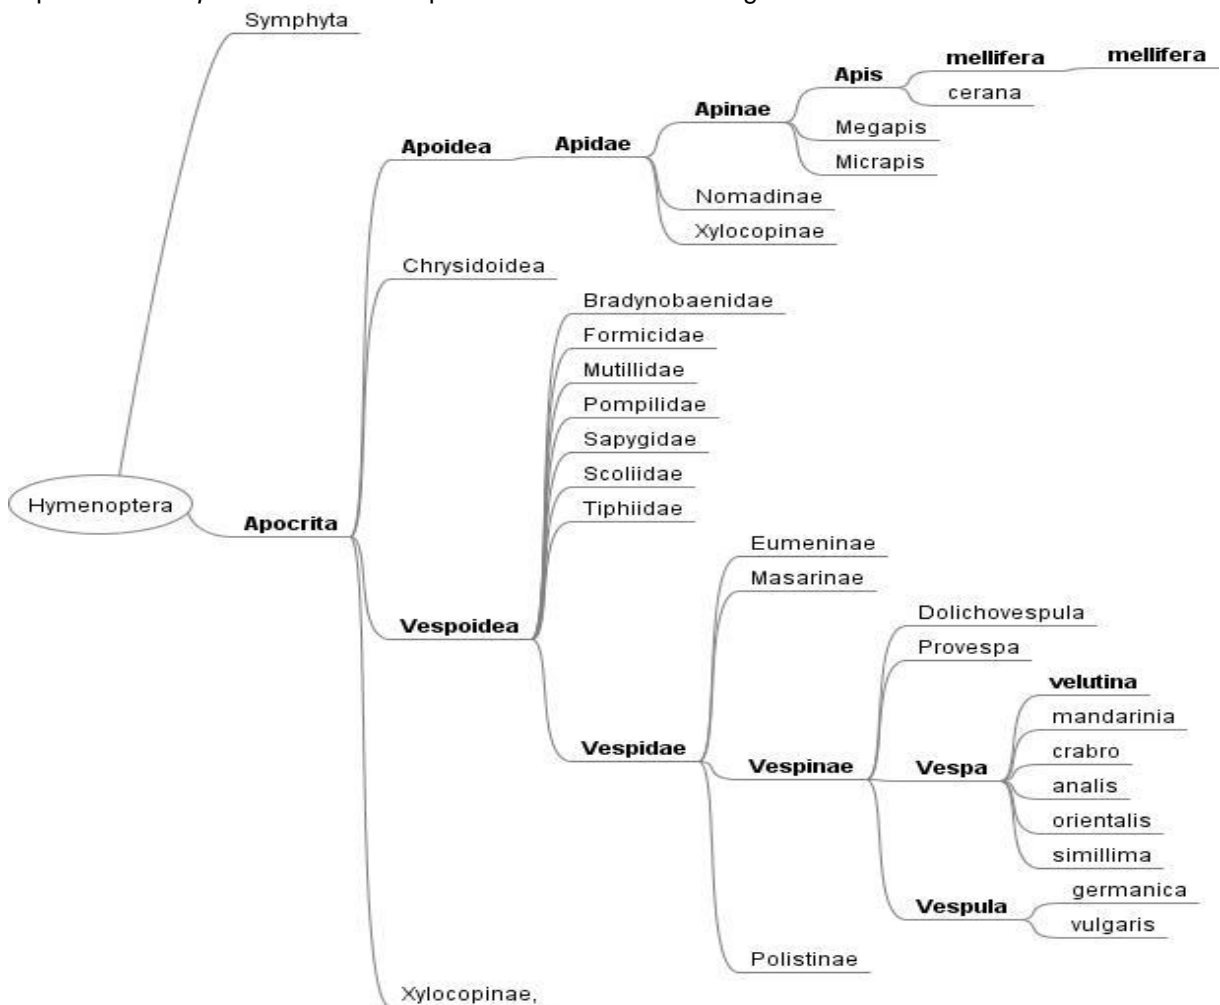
Symphyta

Apoidea
Apidae
Apinae
Apis
mellifera
mellifera
cerana
Megapis
Micrapis
Nomadinae
Xylocopinae

Chrysidoidea

Bradynobaenidae
Formicidae
Mutillidae
Pompilidae
Sapygidae
Scoliidae
Tiphiidae

Hymenoptera
Apocrita

Eumeninae
Masarinae
Dolichovespula
Provespa
velutina
mandarinia
crabro
analis
orientalis
simillima

Vespoidea
Vespidae
Vespinae
Vespa
Vespula
germanica
vulgaris

Polistinae

Xylocopinae,